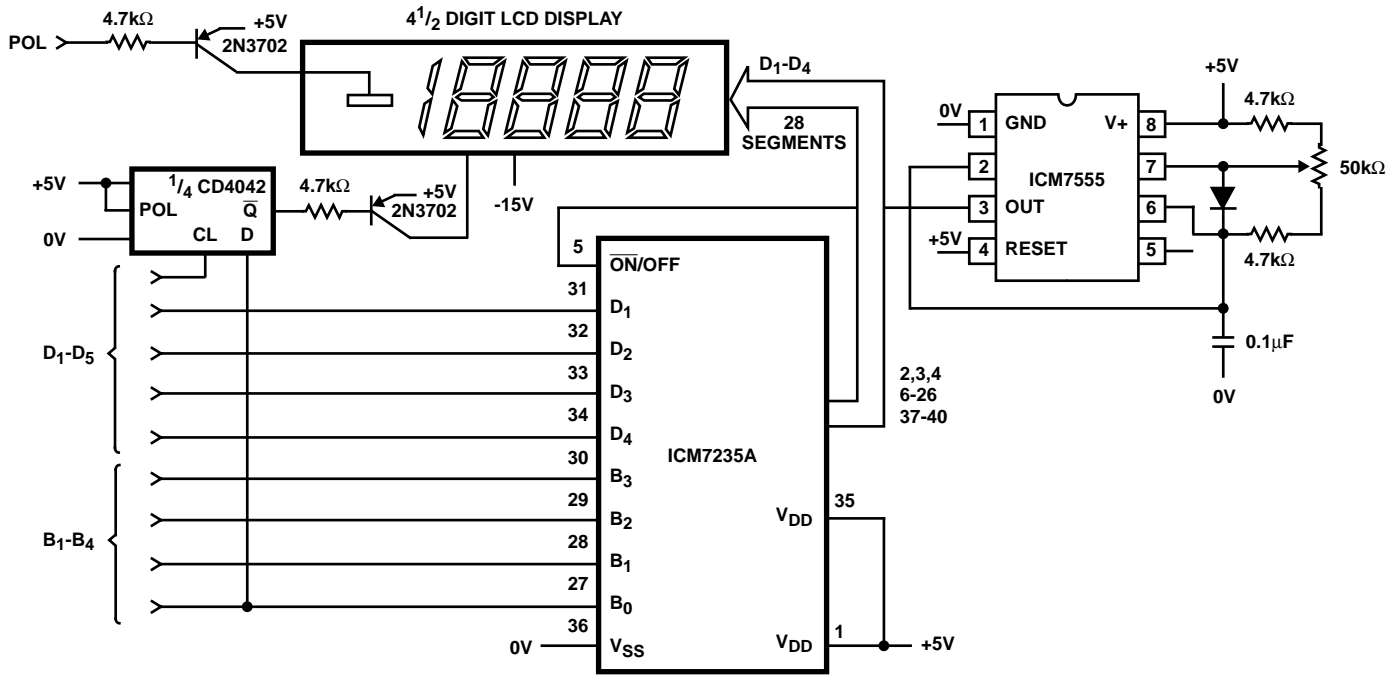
$4^1/_2$ DIGIT LCD DISPLAY

POL

4.7kΩ

+5V

2N3702

$D_1$-$D_4$

28 SEGMENTS

-15V

+5V

$^1/_4$ CD4042

POL

$\overline{Q}$

CL

D

0V

4.7kΩ

+5V

2N3702

$D_1$-$D_5$

$B_1$-$B_4$

5

$\overline{ON}$/OFF

31 $D_1$

32 $D_2$

33 $D_3$

34 $D_4$

30 $B_3$

29 $B_2$

28 $B_1$

27 $B_0$

36 $V_{SS}$

0V

ICM7235A

35 $V_{DD}$

1 $V_{DD}$

+5V

2,3,4
6-26
37-40

0V

1 GND

2

3 OUT

+5V

4 RESET

ICM7555

V+ 8

7

6

5

+5V

4.7kΩ

50kΩ

4.7kΩ

0.1μF

0V